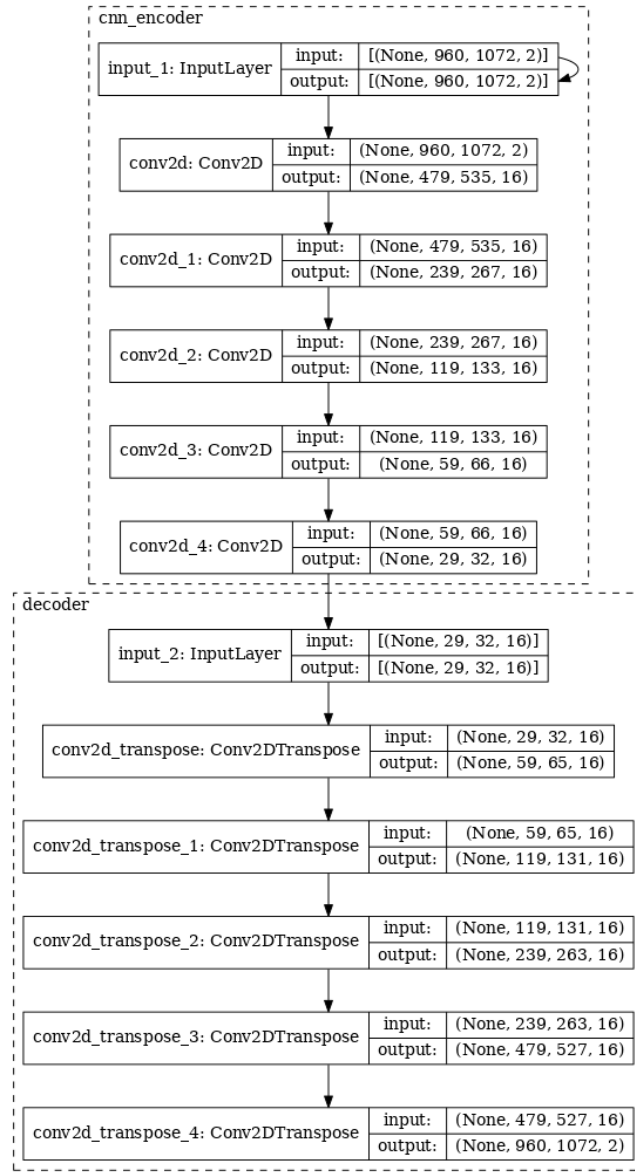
cnn_encoder

| input_1: InputLayer | input: | [(None, 960, 1072, 2)] |
|---|---|---|
| | output: | [(None, 960, 1072, 2)] |

| conv2d: Conv2D | input: | (None, 960, 1072, 2) |
|---|---|---|
| | output: | (None, 479, 535, 16) |

| conv2d_1: Conv2D | input: | (None, 479, 535, 16) |
|---|---|---|
| | output: | (None, 239, 267, 16) |

| conv2d_2: Conv2D | input: | (None, 239, 267, 16) |
|---|---|---|
| | output: | (None, 119, 133, 16) |

| conv2d_3: Conv2D | input: | (None, 119, 133, 16) |
|---|---|---|
| | output: | (None, 59, 66, 16) |

| conv2d_4: Conv2D | input: | (None, 59, 66, 16) |
|---|---|---|
| | output: | (None, 29, 32, 16) |

decoder

| input_2: InputLayer | input: | [(None, 29, 32, 16)] |
|---|---|---|
| | output: | [(None, 29, 32, 16)] |

| conv2d_transpose: Conv2DTranspose | input: | (None, 29, 32, 16) |
|---|---|---|
| | output: | (None, 59, 65, 16) |

| conv2d_transpose_1: Conv2DTranspose | input: | (None, 59, 65, 16) |
|---|---|---|
| | output: | (None, 119, 131, 16) |

| conv2d_transpose_2: Conv2DTranspose | input: | (None, 119, 131, 16) |
|---|---|---|
| | output: | (None, 239, 263, 16) |

| conv2d_transpose_3: Conv2DTranspose | input: | (None, 239, 263, 16) |
|---|---|---|
| | output: | (None, 479, 527, 16) |

| conv2d_transpose_4: Conv2DTranspose | input: | (None, 479, 527, 16) |
|---|---|---|
| | output: | (None, 960, 1072, 2) |